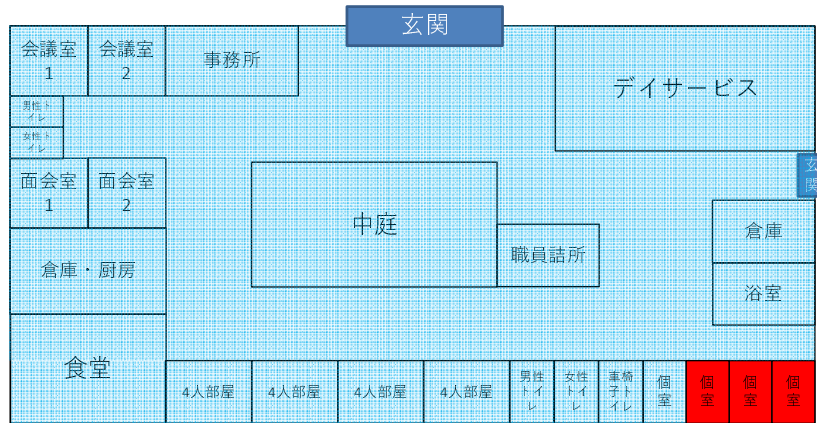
玄関

会議室1
会議室2
事務所
デイサービス
男性トイレ
女性トイレ
玄関
面会室1
面会室2
中庭
職員詰所
倉庫
倉庫・厨房
浴室
食堂
4人部屋
4人部屋
4人部屋
4人部屋
男性トイレ
女性トイレ
車椅子トイレ
個室
個室
個室
個室